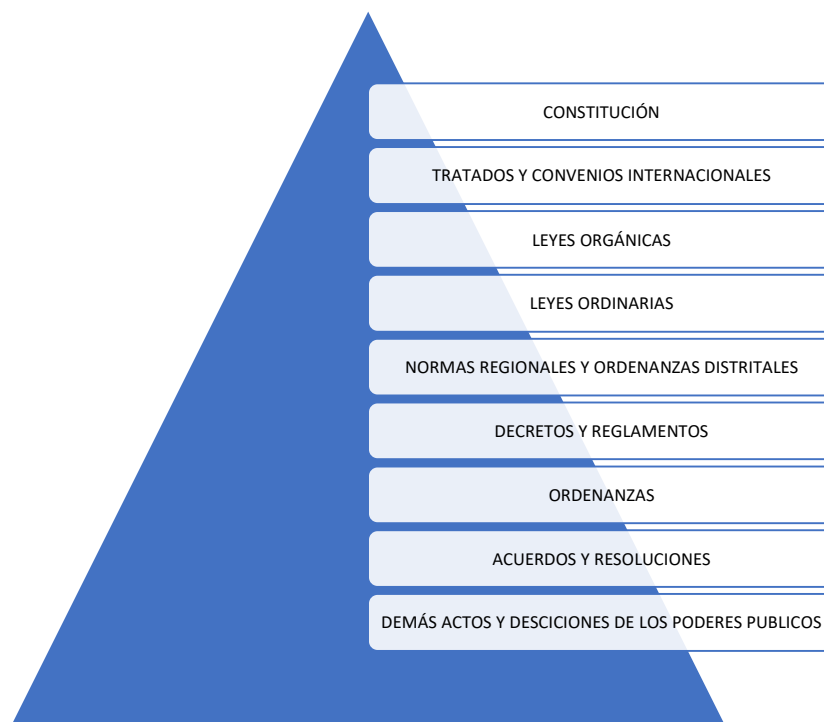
CONSTITUCIÓN

TRATADOS Y CONVENIOS INTERNACIONALES

LEYES ORGÁNICAS

LEYES ORDINARIAS

NORMAS REGIONALES Y ORDENANZAS DISTRITALES

DECRETOS Y REGLAMENTOS

ORDENANZAS

ACUERDOS Y RESOLUCIONES

DEMÁS ACTOS Y DESCICIONES DE LOS PODERES PUBLICOS